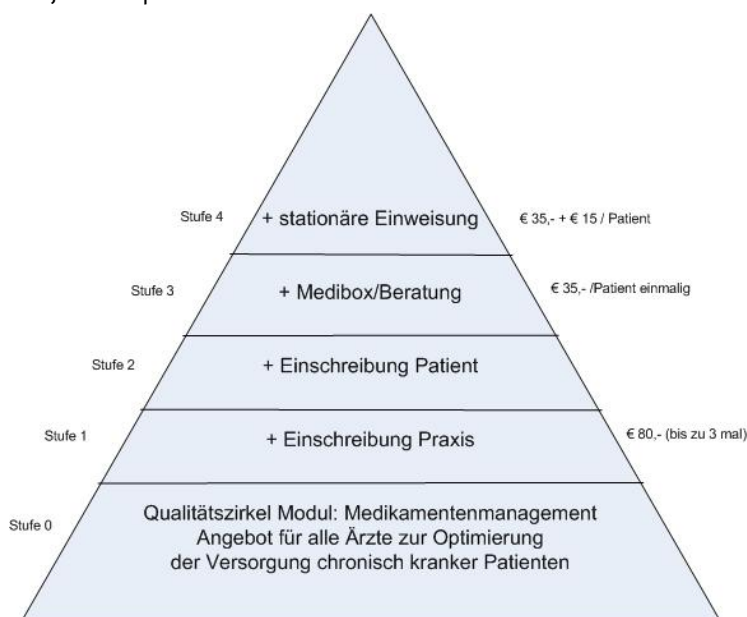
Stufe 4
+ stationäre Einweisung
€ 35,- + € 15 / Patient

Stufe 3
+ Medibox/Beratung
€ 35,- /Patient einmalig

Stufe 2
+ Einschreibung Patient

Stufe 1
+ Einschreibung Praxis
€ 80,- (bis zu 3 mal)

Stufe 0
Qualitätszirkel Modul: Medikamentenmanagement
Angebot für alle Ärzte zur Optimierung der Versorgung chronisch kranker Patienten